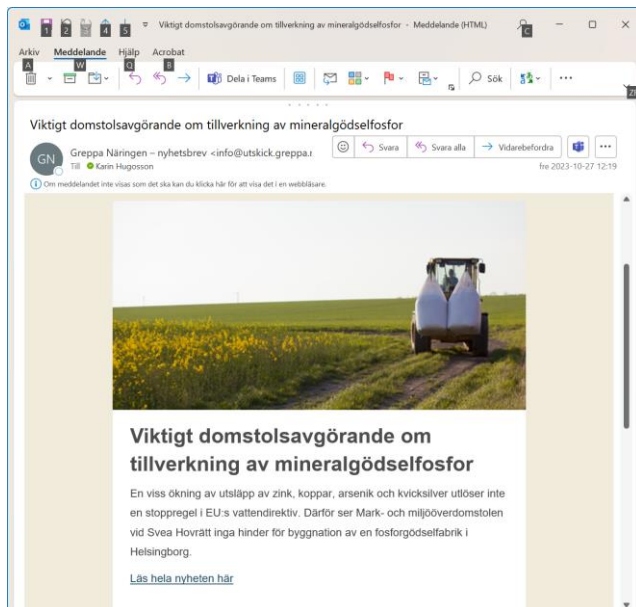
1 2 3 4 5 Viktigt domstolsavgörande om tillverkning av mineralgödselfosfor - Meddelande (HTML) C

Arkiv A Meddelande W Hjälp Q Acrobat B

Dela i Teams Sök ZR

Viktigt domstolsavgörande om tillverkning av mineralgödselfosfor

GN Greppa Näringen – nyhetsbrev <info@utskick.greppa.r
Till Karin Hugosson

Svara Svara alla Vidarebefordra ...

fre 2023-10-27 12:19

Om meddelandet inte visas som det ska kan du klicka här för att visa det i en webbläsare.

Viktigt domstolsavgörande om tillverkning av mineralgödselfosfor

En viss ökning av utsläpp av zink, koppar, arsenik och kvicksilver utlöser inte en stoppregel i EU:s vattendirektiv. Därför ser Mark- och miljööverdomstolen vid Svea Hovrätt inga hinder för byggnation av en fosforgödselfabrik i Helsingborg.

Läs hela nyheten här